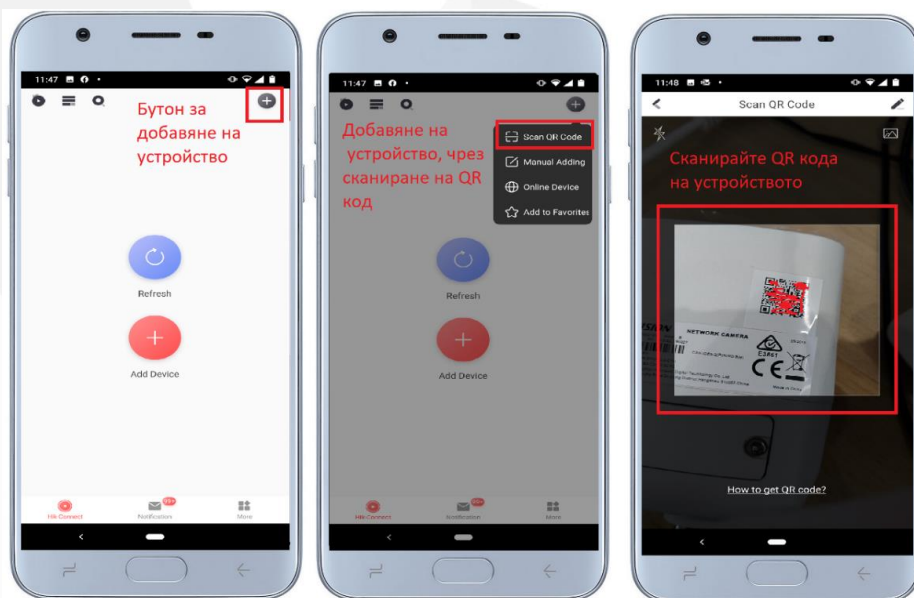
11:47

Бутон за добавяне на устройство

Refresh

Add Device

Hik-Connect
Notification
More

11:47

Добавяне на устройство, чрез сканиране на QR код

Scan QR Code
Manual Adding
Online Device
Add to Favorites

Refresh

Add Device

Hik-Connect
Notification
More

11:48

Scan QR Code

Сканирайте QR кода на устройството

NETWORK CAMERA

How to get QR code?